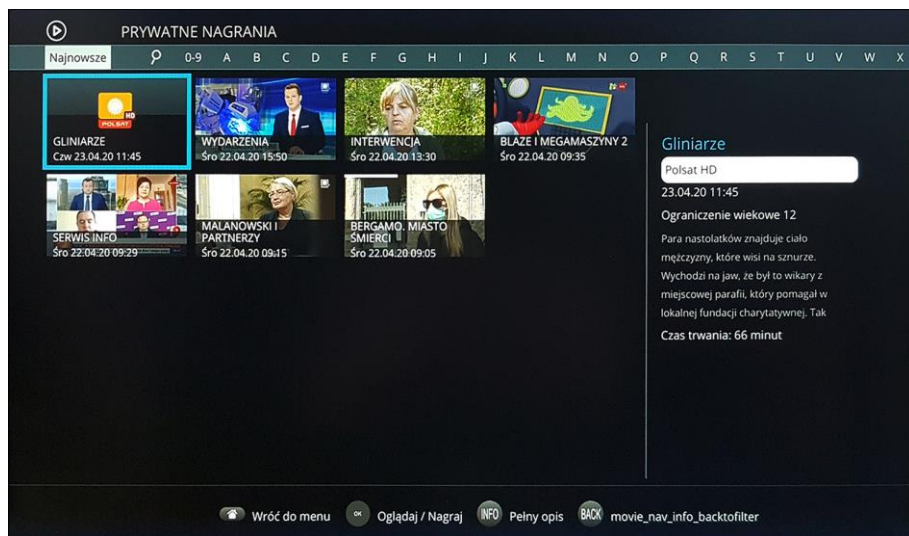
PRYWATNE NAGRANIA

Najnowsze 0-9 A B C D E F G H I J K L M N O P Q R S T U V W X

HD POLSAT
GLINIARZE
Czw 23.04.20 11:45

WYDARZENIA
Śro 22.04.20 15:50

INTERWENCJA
Śro 22.04.20 13:30

BLAZE I MEGAMASZYNY 2
Śro 22.04.20 09:35

SERWIS INFO
Śro 22.04.20 09:29

MALANOWSKI I PARTNERZY
Śro 22.04.20 09:15

BERGAMO. MIASTO ŚMIERCI
Śro 22.04.20 09:05

Gliniarze
Polsat HD
23.04.20 11:45
Ograniczenie wiekowe 12
Para nastolatków znajduje ciało mężczyzny, które wisi na sznurze. Wychodzi na jaw, że był to wikary z miejscowej parafii, który pomagał w lokalnej fundacji charytatywnej. Tak
Czas trwania: 66 minut

Wróć do menu OK Oglądaj / Nagraj INFO Pełny opis BACK movie_nav_info_backtofilter